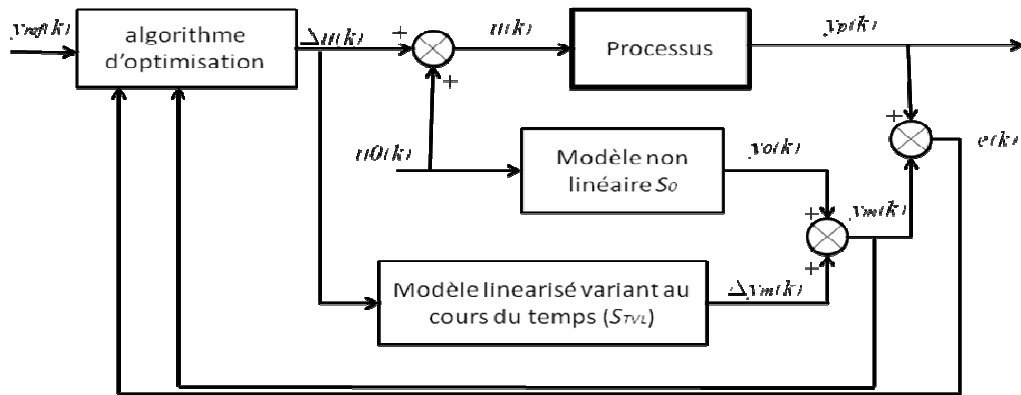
$y_{ref}(k)$

algorithme d'optimisation

$\Delta u(k)$

+

+

$u(k)$

Processus

$y_p(k)$

+

$e(k)$

$u0(k)$

Modèle non linéaire $S_0$

$y_0(k)$

+

$y_m(k)$

+

Modèle linearisé variant au cours du temps ($S_{TVL}$)

$\Delta y_m(k)$